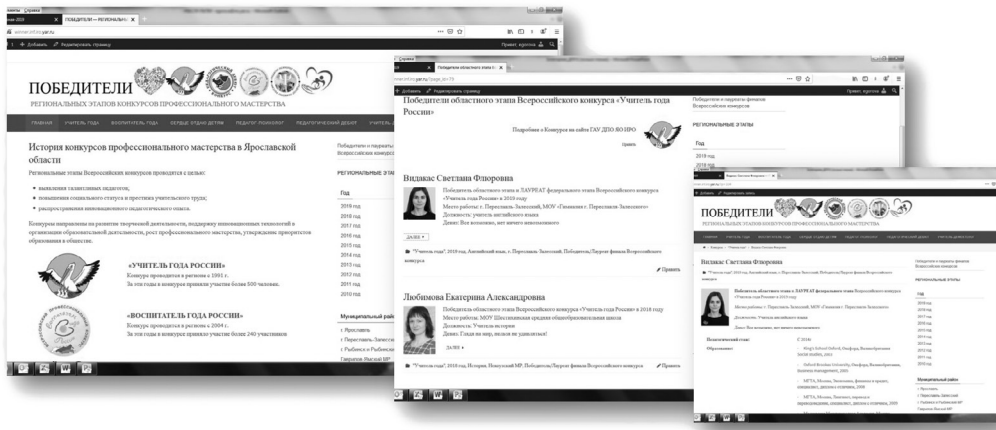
ПОБЕДИТЕЛИ — РЕГИОНАЛЬНЫ...

winner.edu.yar.ru

Добавить Редактировать страницу

Привет, куратор

ПОБЕДИТЕЛИ

РЕГИОНАЛЬНЫХ ЭТАПОВ КОНКУРСОВ ПРОФЕССИОНАЛЬНОГО МАСТЕРСТВА

ГЛАВНАЯ УЧИТЕЛЬ ГОДА ВОСПИТАТЕЛЬ ГОДА СЕРДЦЕ ОТДАЮ ДЕТЯМ ПЕДАГОГ-ПСИХОЛОГ ПЕДАГОГИЧЕСКИЙ ДЕБЮТ

История конкурсов профессионального мастерства в Ярославской области

Региональные этапы Всероссийских конкурсов проводятся с целью:

выявления талантливых педагогов,

повышения социального статуса и престижа учительского труда;

распространения инновационного педагогического опыта.

Конкурсы направлены на развитие творческой деятельности, поддержку инновационных технологий в организации образовательной деятельности, рост профессионального мастерства, утверждение приоритетов образования в обществе.

«УЧИТЕЛЬ ГОДА РОССИИ»

Конкурс проводится в регионе с 1991 г.

За эти годы в конкурсе приняли участие более 500 человек.

«ВОСПИТАТЕЛЬ ГОДА РОССИИ»

Конкурс проводится в регионе с 2004 г.

За эти годы в конкурсе приняли участие более 240 участников

Победители и лауреаты Всероссийских конкурсов

РЕГИОНАЛЬНЫЕ ЭТАПЫ

Год

2019 год
2018 год
2017 год
2016 год
2015 год
2014 год
2013 год
2012 год
2011 год
2010 год

Муниципальный район

Ярославль
Переславль-Залесский
Рыбинск и Рыбинский
Гаврилов-Ямский МР

Победители областного этапа Всероссийского конкурса «Учитель года России»

Подробнее о Конкурсе на сайте ГАУ ДПО ЯО ИРО

Править

Видакас Светлана Флоровна

Победитель областного этапа и ЛАУРЕАТ федерального этапа Всероссийского конкурса «Учитель года России» в 2019 году

Место работы: г. Переславль-Залесский, МОУ «Гимназия г. Переславля-Залесского»

Должность: учитель английского языка

Девиз: Все возможно, нет ничего невозможного

ДАЛЕЕ

"Учитель года", 2019 год, Английский язык, г. Переславль-Залесский, Победитель/Лауреат финала Всероссийского конкурса

Править

Любимова Екатерина Александровна

Победитель областного этапа Всероссийского конкурса «Учитель года России» в 2018 году

Место работы: МОУ Шопшинская средняя общеобразовательная школа

Должность: Учитель истории

Девиз: Гляди на мир, незачем не удивляться!

ДАЛЕЕ

"Учитель года", 2018 год, История, Ненецкий МР, Победитель/Лауреат финала Всероссийского конкурса

Править

Победители и лауреаты финалов Всероссийских конкурсов

РЕГИОНАЛЬНЫЕ ЭТАПЫ

Год

2019 год
2018 год

ПОБЕДИТЕЛИ

Видакас Светлана Флоровна

Победитель областного этапа и ЛАУРЕАТ федерального этапа Всероссийского конкурса «Учитель года России» в 2019 году

Место работы: г. Переславль-Залесский, МОУ «Гимназия г. Переславля-Залесского»

Должность: Учитель английского языка

Девиз: Все возможно, нет ничего невозможного

Педагогический стаж: С 2014г.

Образование:

Победители и лауреаты финалов Всероссийских конкурсов

РЕГИОНАЛЬНЫЕ ЭТАПЫ

Год

Муниципальный район

Ярославль
Переславль-Залесский
Рыбинск и Рыбинский МР
Гаврилов-Ямский МР